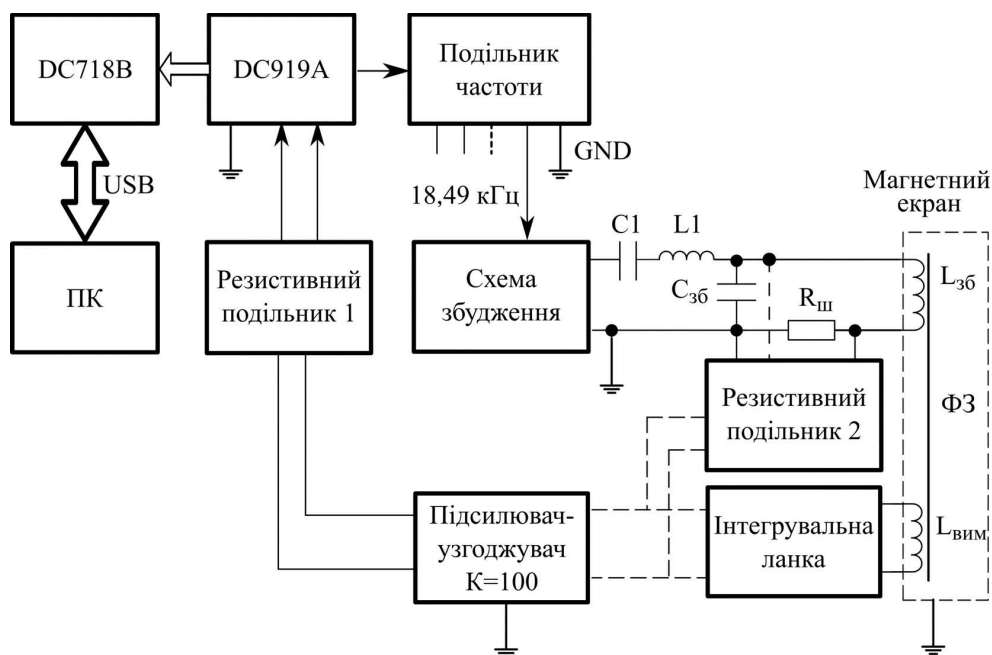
DC718B

DC919A

Подільник частоти

USB

GND

18,49 кГц

Магнетний екран

ПК

Резистивний подільник 1

Схема збудження

C1

L1

$C_{зб}$

$R_{ш}$

$L_{зб}$

ФЗ

Резистивний подільник 2

Підсилювач-узгоджувач К=100

Інтегрувальна ланка

$L_{вим}$